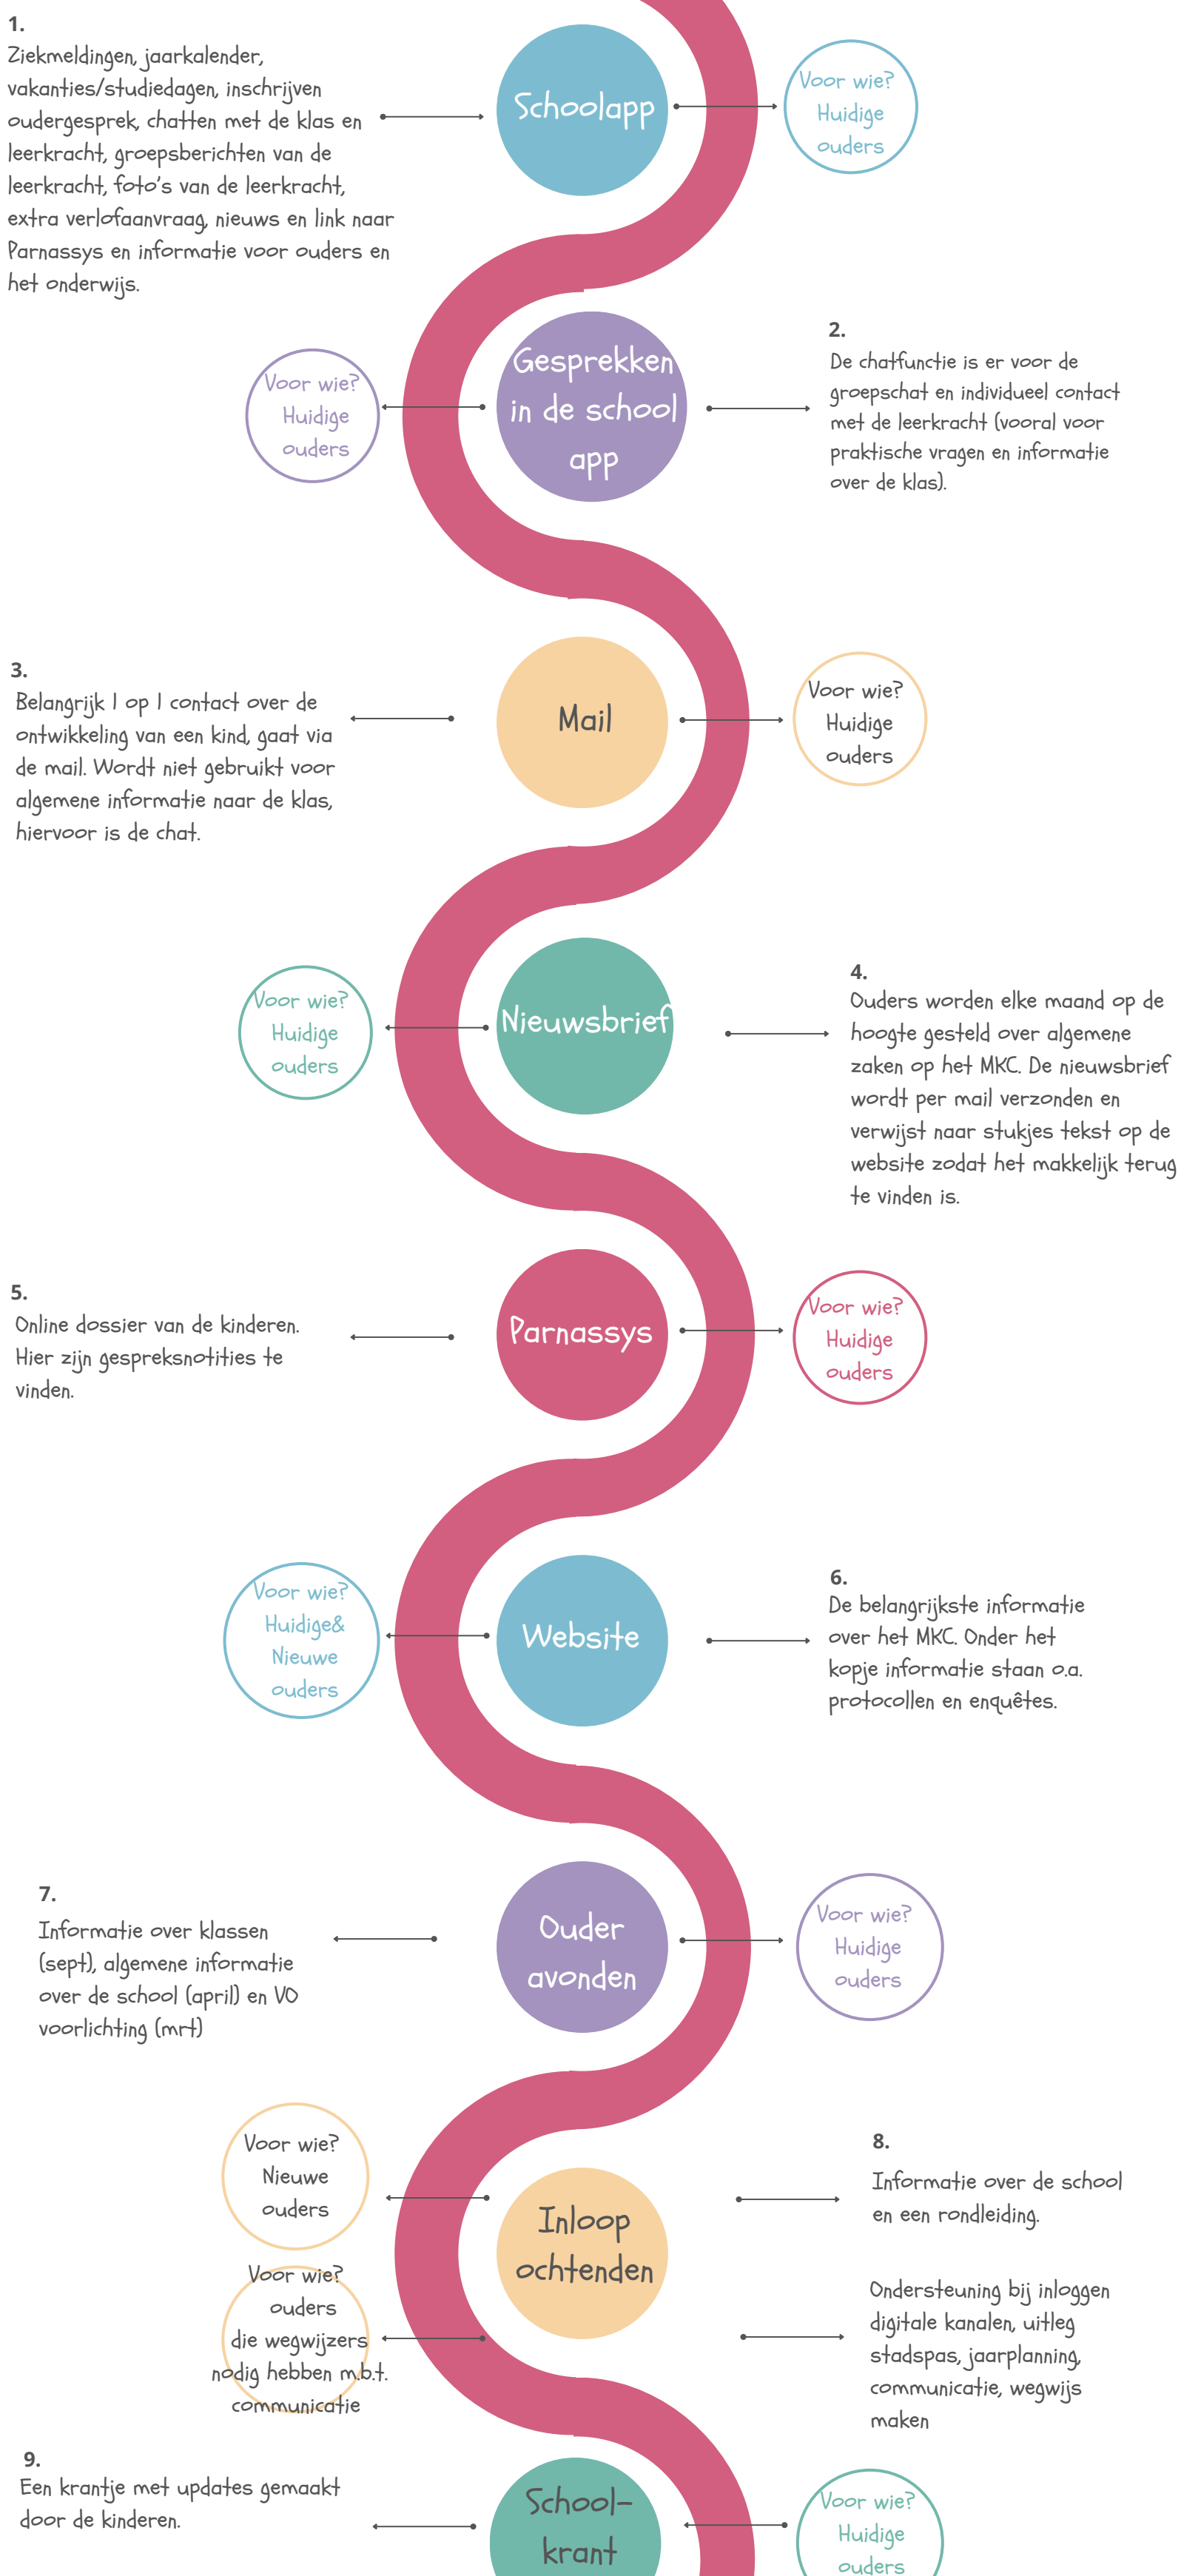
1.
Ziekmeldingen, jaarkalender, vakanties/studiedagen, inschrijven oudergesprek, chatten met de klas en leerkracht, groepsberichten van de leerkracht, foto's van de leerkracht, extra verlofaanvraag, nieuws en link naar Parnassys en informatie voor ouders en het onderwijs.

Schoolapp

Voor wie? Huidige ouders

Gesprekken in de school app

Voor wie? Huidige ouders

2.
De chatfunctie is er voor de groepschat en individueel contact met de leerkracht (vooral voor praktische vragen en informatie over de klas).

3.
Belangrijk I op I contact over de ontwikkeling van een kind, gaat via de mail. Wordt niet gebruikt voor algemene informatie naar de klas, hiervoor is de chat.

Mail

Voor wie? Huidige ouders

Voor wie? Huidige ouders

Nieuwsbrief

4.
Ouders worden elke maand op de hoogte gesteld over algemene zaken op het MKC. De nieuwsbrief wordt per mail verzonden en verwijst naar stukjes tekst op de website zodat het makkelijk terug te vinden is.

5.
Online dossier van de kinderen. Hier zijn gespreksnotities te vinden.

Parnassys

Voor wie? Huidige ouders

Voor wie? Huidige& Nieuwe ouders

Website

6.
De belangrijkste informatie over het MKC. Onder het kopje informatie staan o.a. protocollen en enquêtes.

7.
Informatie over klassen (sept), algemene informatie over de school (april) en VO voorlichting (mrt)

Ouder avonden

Voor wie? Huidige ouders

Voor wie? Nieuwe ouders

Inloop ochtenden

8.
Informatie over de school en een rondleiding.

Voor wie? ouders die wegwijzers nodig hebben m.b.t. communicatie

Ondersteuning bij inloggen digitale kanalen, uitleg stadspas, jaarplanning, communicatie, wegwijs maken

9.
Een krantje met updates gemaakt door de kinderen.

School-krant

Voor wie? Huidige ouders